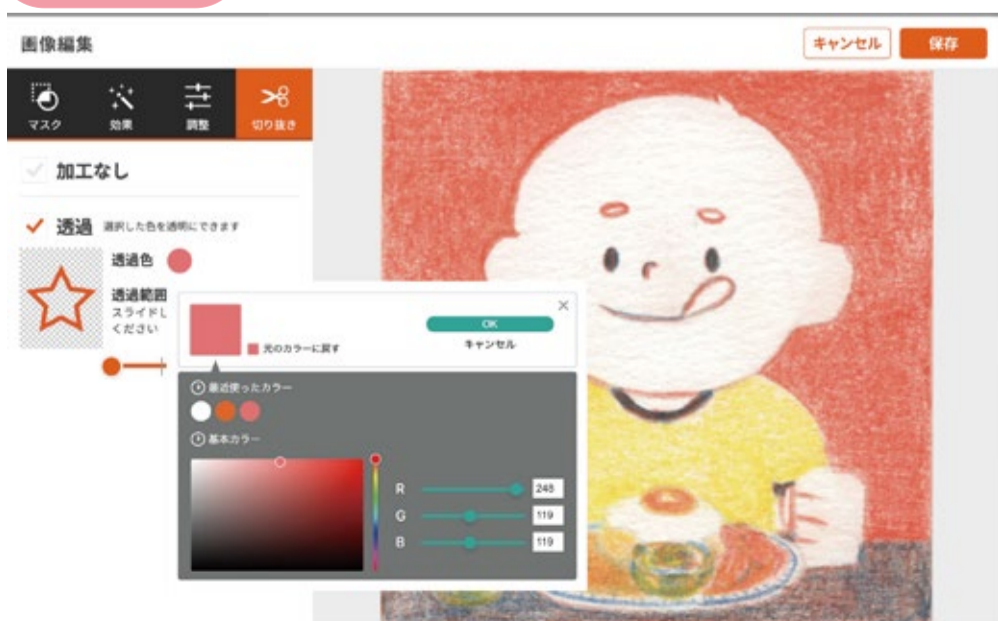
画像編集

キャンセル

保存

マスク

効果

調整

切り抜き

加工なし

透過 選択した色を透明にできます

透過色

透過範囲
スライドし
ください

元のカラーに戻す

OK

キャンセル

最近使ったカラー

基本カラー

R 248

G 119

B 119